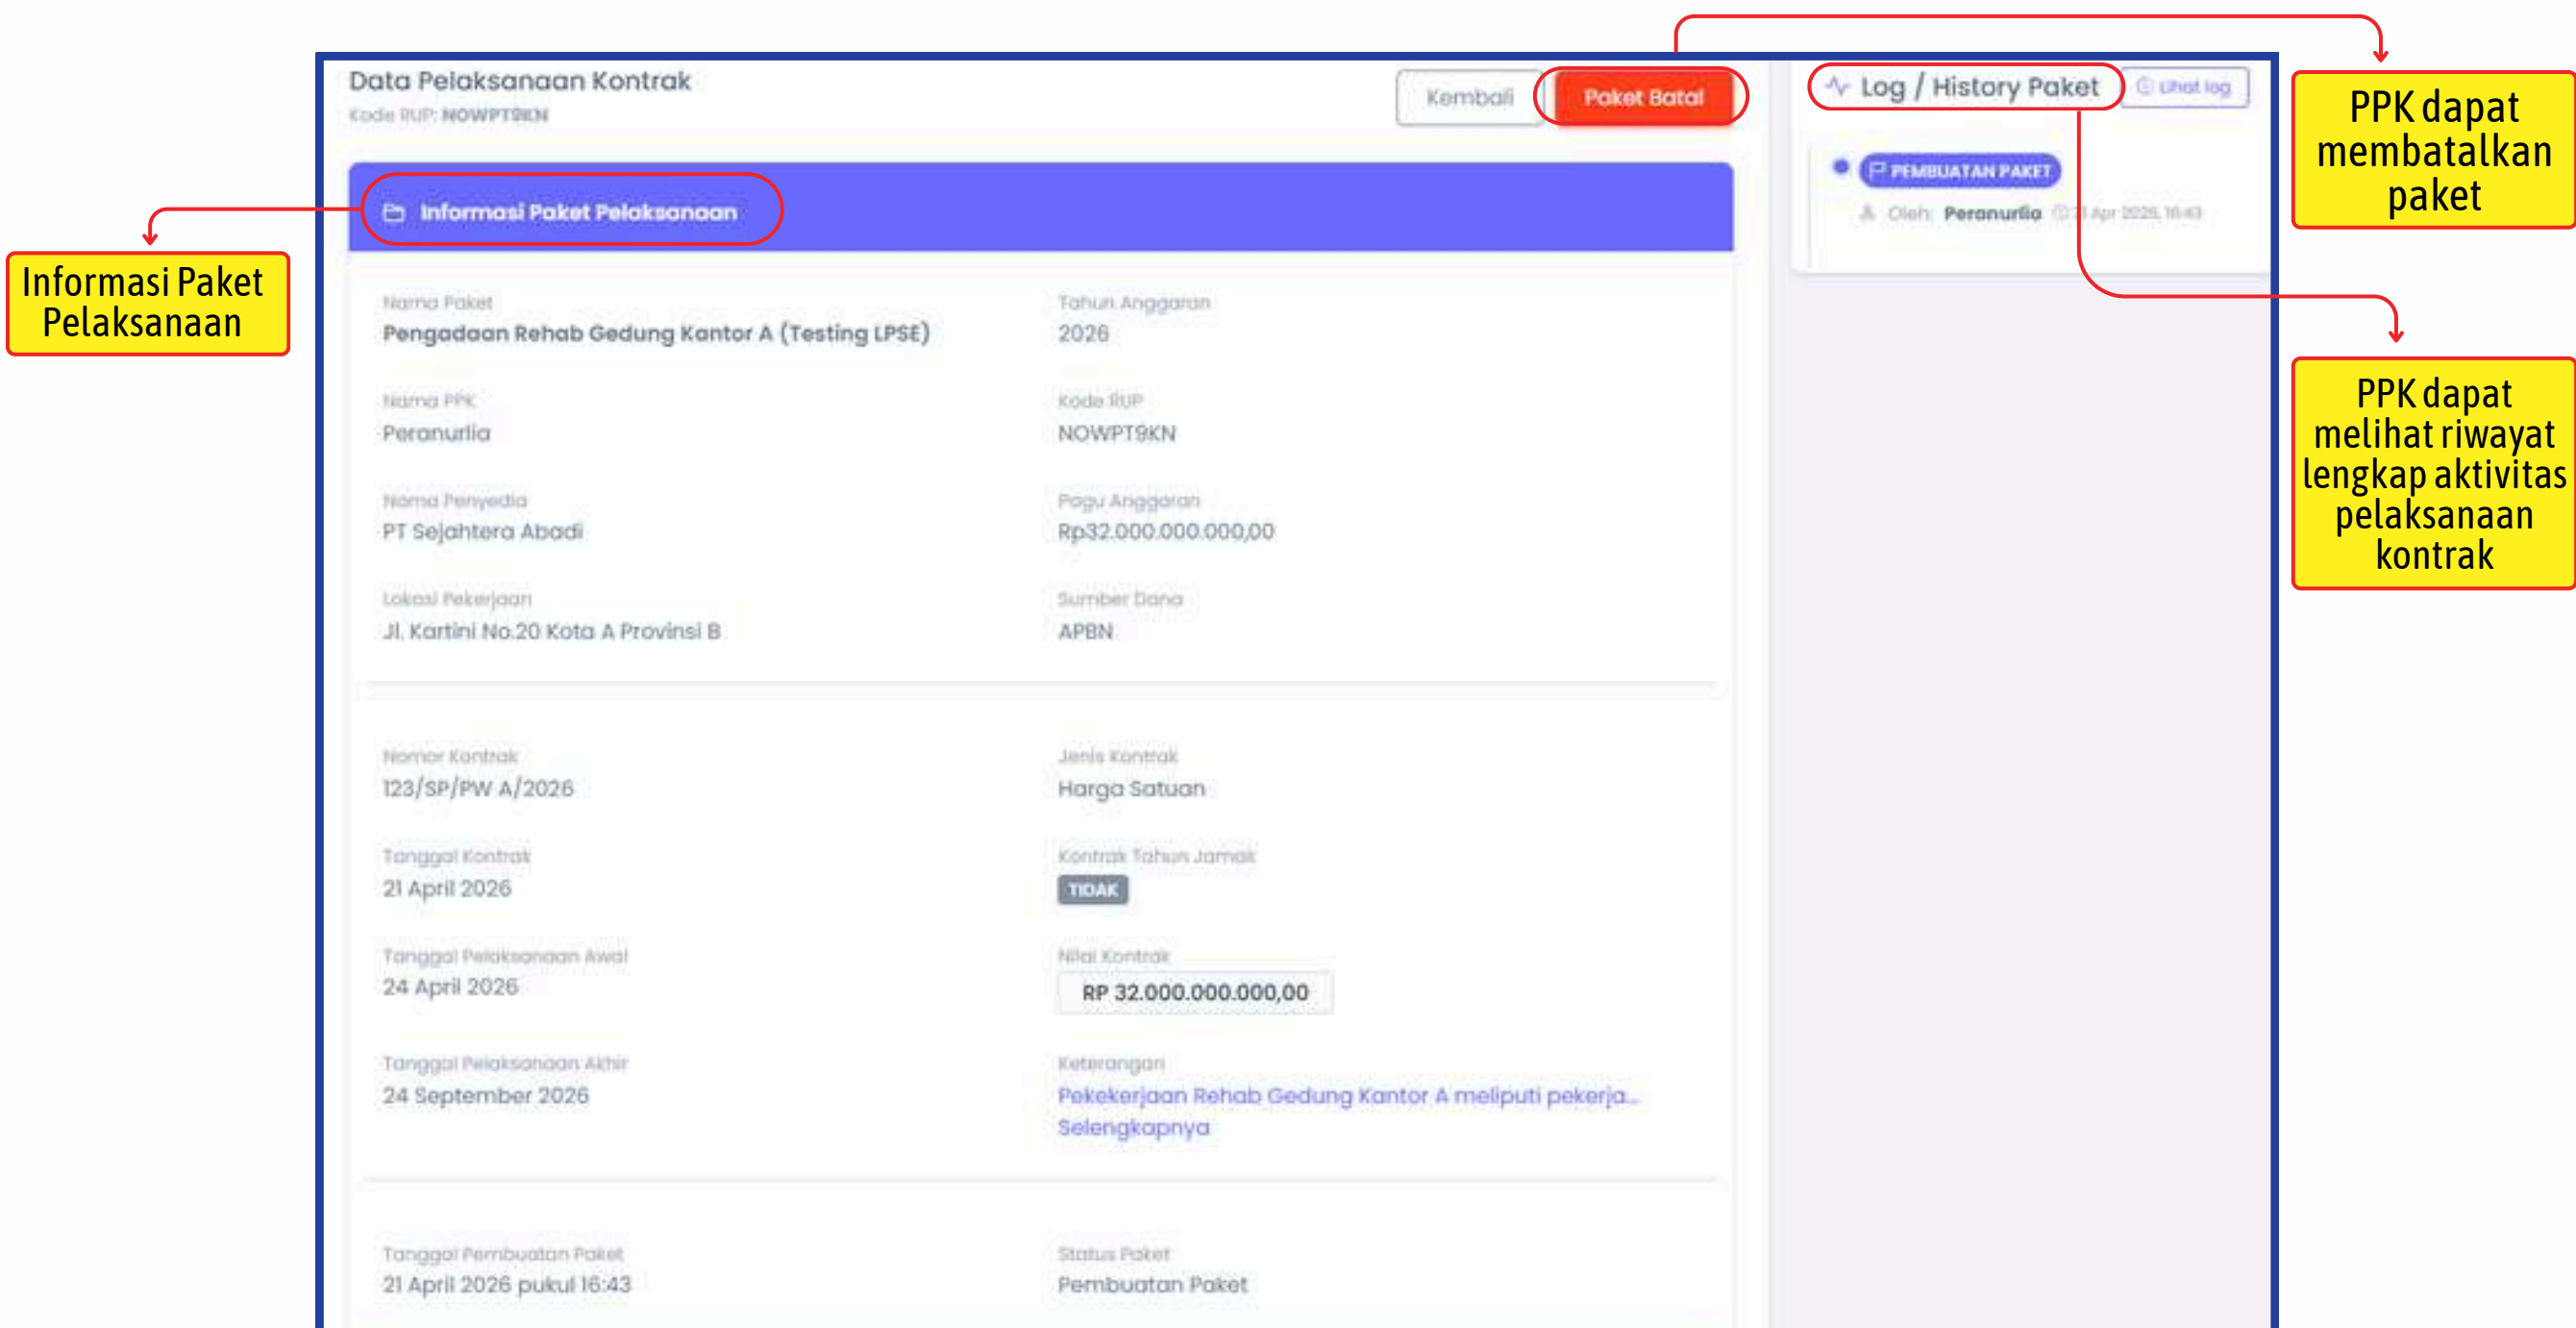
Informasi Paket Pelaksanaan

Data Pelaksanaan Kontrak
Kode RUP: NOWPT9KN

Kembali
Paket Batal

Log / History Paket
Lihat log

PEMBUATAN PAKET
Oleh: Peranurlia 21 Apr 2026, 16:43

PPK dapat membatalkan paket

PPK dapat melihat riwayat lengkap aktivitas pelaksanaan kontrak

Informasi Paket Pelaksanaan

Nama Paket
Pengadaan Rehab Gedung Kantor A (Testing LPSE)

Tahun Anggaran
2026

Nama PPK
Peranurlia

Kode RUP
NOWPT9KN

Nama Penyedia
PT Sejahtera Abadi

Pagu Anggaran
Rp32.000.000.000,00

Lokasi Pekerjaan
Jl. Kartini No.20 Kota A Provinsi B

Sumber Dana
APBN

Nomor Kontrak
123/SP/PW A/2026

Jenis Kontrak
Harga Satuan

Tanggal Kontrak
21 April 2026

Kontrak Tahun Jamak
TIDAK

Tanggal Pelaksanaan Awal
24 April 2026

Nilai Kontrak
RP 32.000.000.000,00

Tanggal Pelaksanaan Akhir
24 September 2026

Keterangan
Pekekerjaan Rehab Gedung Kantor A meliputi pekerja...
Selengkapnya

Tanggal Pembuatan Paket
21 April 2026 pukul 16:43

Status Paket
Pembuatan Paket